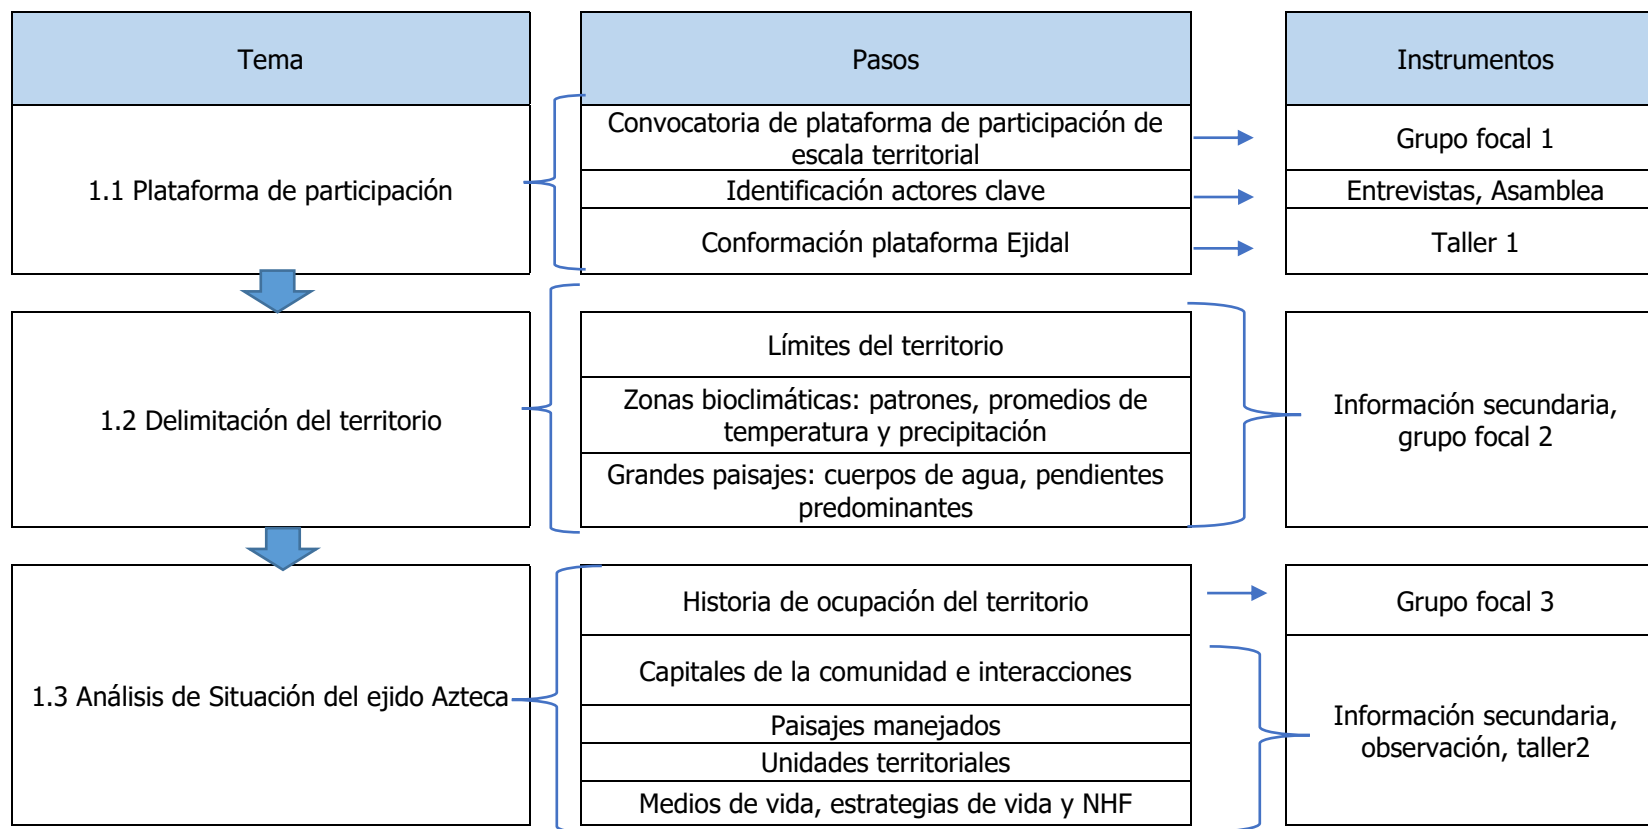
Tema

Pasos

Instrumentos

1.1 Plataforma de participación

Convocatoria de plataforma de participación de escala territorial

Grupo focal 1

Identificación actores clave

Entrevistas, Asamblea

Conformación plataforma Ejidal

Taller 1

1.2 Delimitación del territorio

Límites del territorio

Zonas bioclimáticas: patrones, promedios de temperatura y precipitación

Grandes paisajes: cuerpos de agua, pendientes predominantes

Información secundaria, grupo focal 2

1.3 Análisis de Situación del ejido Azteca

Historia de ocupación del territorio

Grupo focal 3

Capitales de la comunidad e interacciones

Paisajes manejados

Unidades territoriales

Medios de vida, estrategias de vida y NHF

Información secundaria, observación, taller2